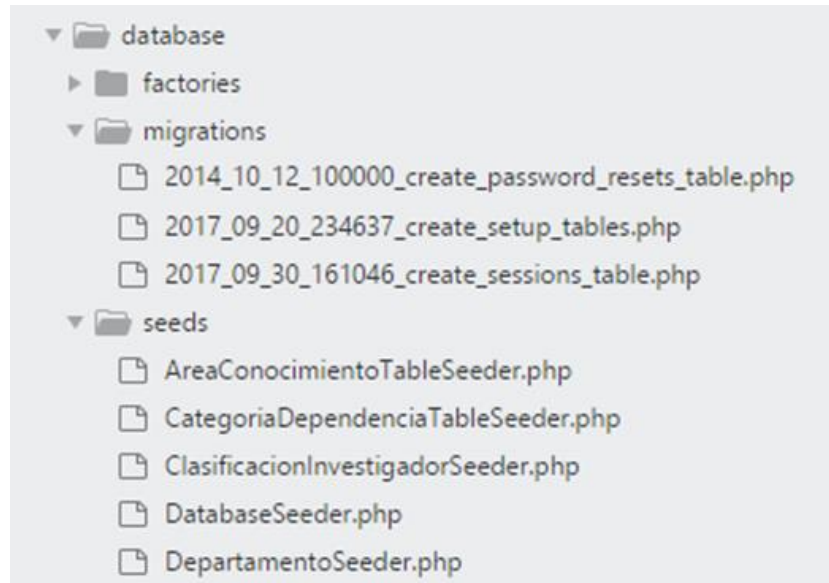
database
factories
migrations
2014_10_12_100000_create_password_resets_table.php
2017_09_20_234637_create_setup_tables.php
2017_09_30_161046_create_sessions_table.php
seeds
AreaConocimientoTableSeeder.php
CategoriaDependenciaTableSeeder.php
ClasificacionInvestigadorSeeder.php
DatabaseSeeder.php
DepartamentoSeeder.php